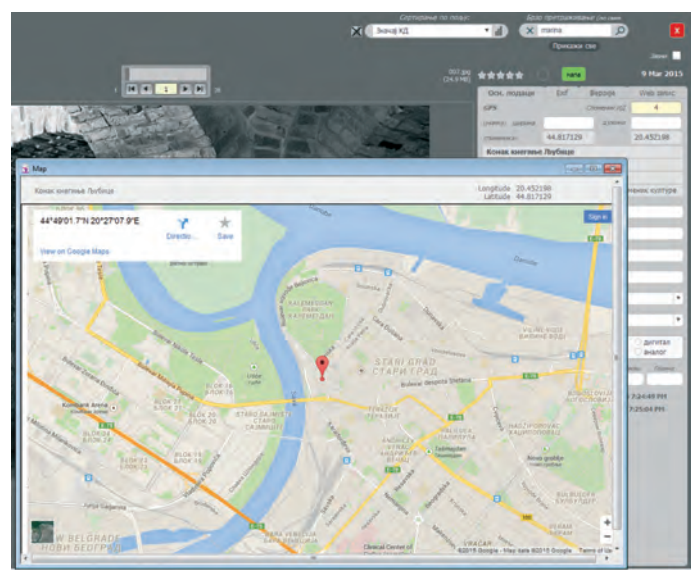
Сортирање по пољу:
Значај КД
Брзо претраживање
marina
Прикажи све
Запис

1 | 1 | 28

007.jpg
(24.9 MB)
тапа
9 Мар 2015

Осн. подаци | Exif | Верзије | Web запис
GPS
Степени
44.817129
20.452198
Конак кнегиње Љубице
дигитал
аналог
7:24:49 PM
7:25:04 PM

Map
Конак кнегиње Љубице
Longitude 20.452198
Latitude 44.817129

44°49'01.7"N 20°27'07.9"E
Directions
Save
View on Google Maps
Sign in

STARI GRAD
СТАРИ ГРАД
KALEMEGDAN PARK
КАЛЕМЕГДАН ПАРК
Bulevar despota Stefana
BLOK 21
BLOK 22
BLOK 29
BLOK 30
BLOK 25
BLOK 26
Kombank Arena
Clinical Center of Serbia
NOVI BEOGRAD
НОВИ БЕОГРАД
E-75
©2015 Google · Map data ©2015 Google Terms of Use